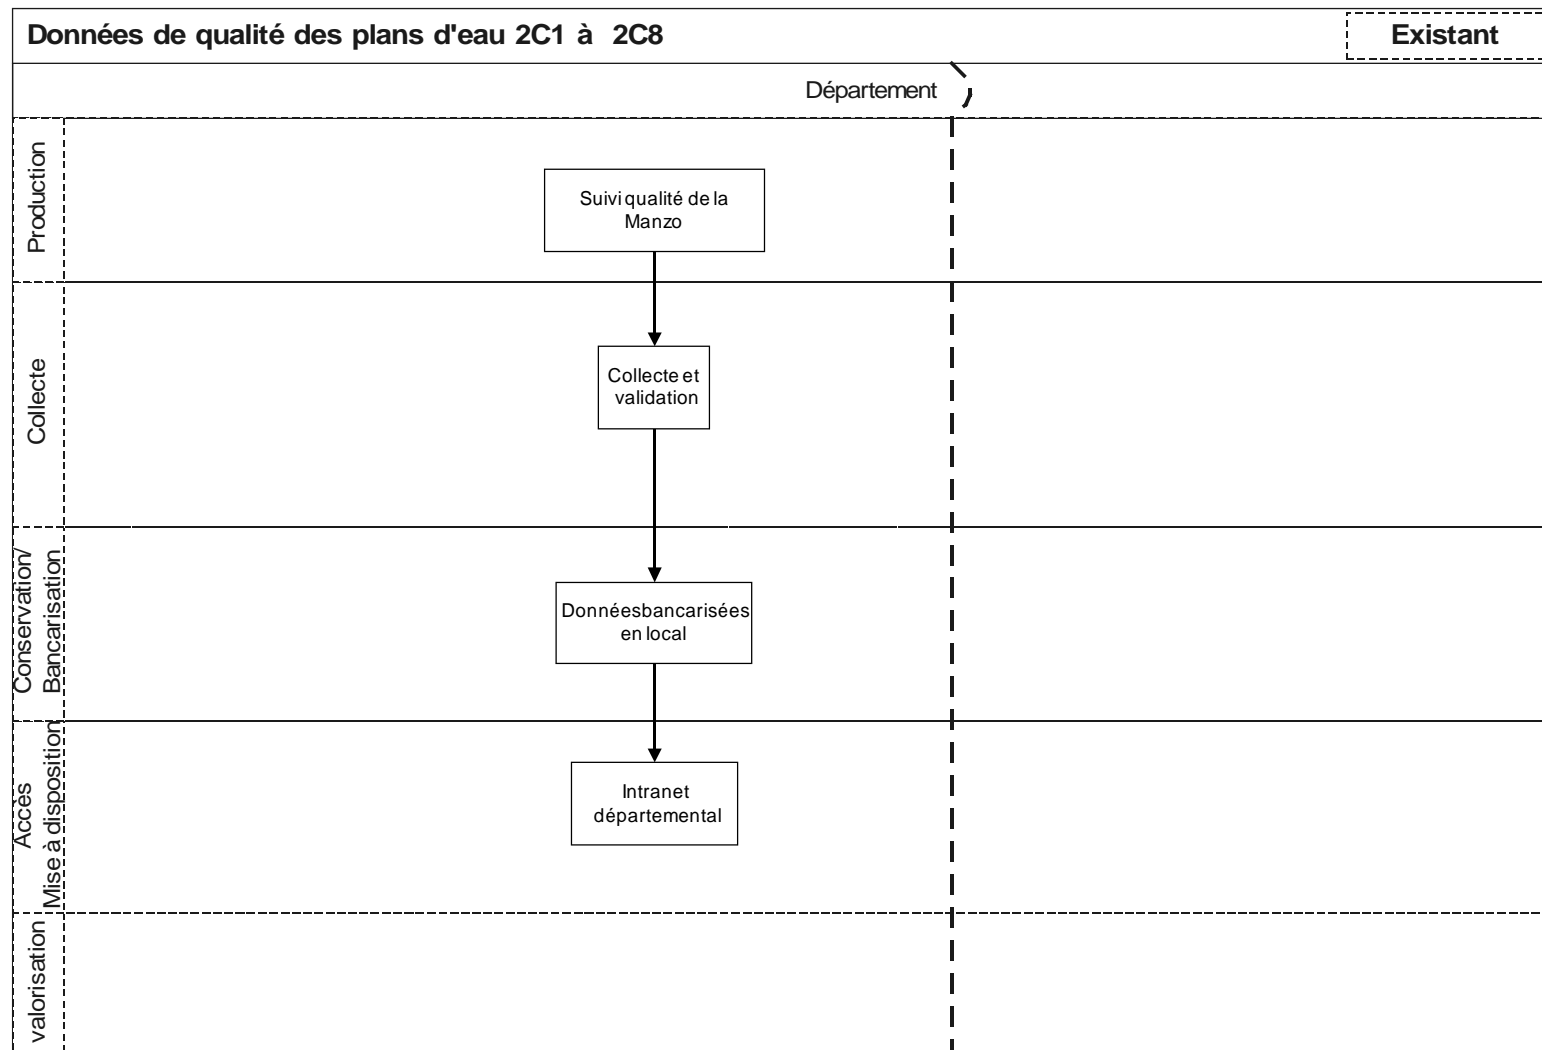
Données de qualité des plans d'eau 2C1 à 2C8

Existant

Département

Production

Suivi qualité de la Manzo

Collecte

Collecte et validation

Conservation/ Bancarisation

Donnéesbancarisées en local

Accès Mise à disposition

Intranet départemental

valorisation